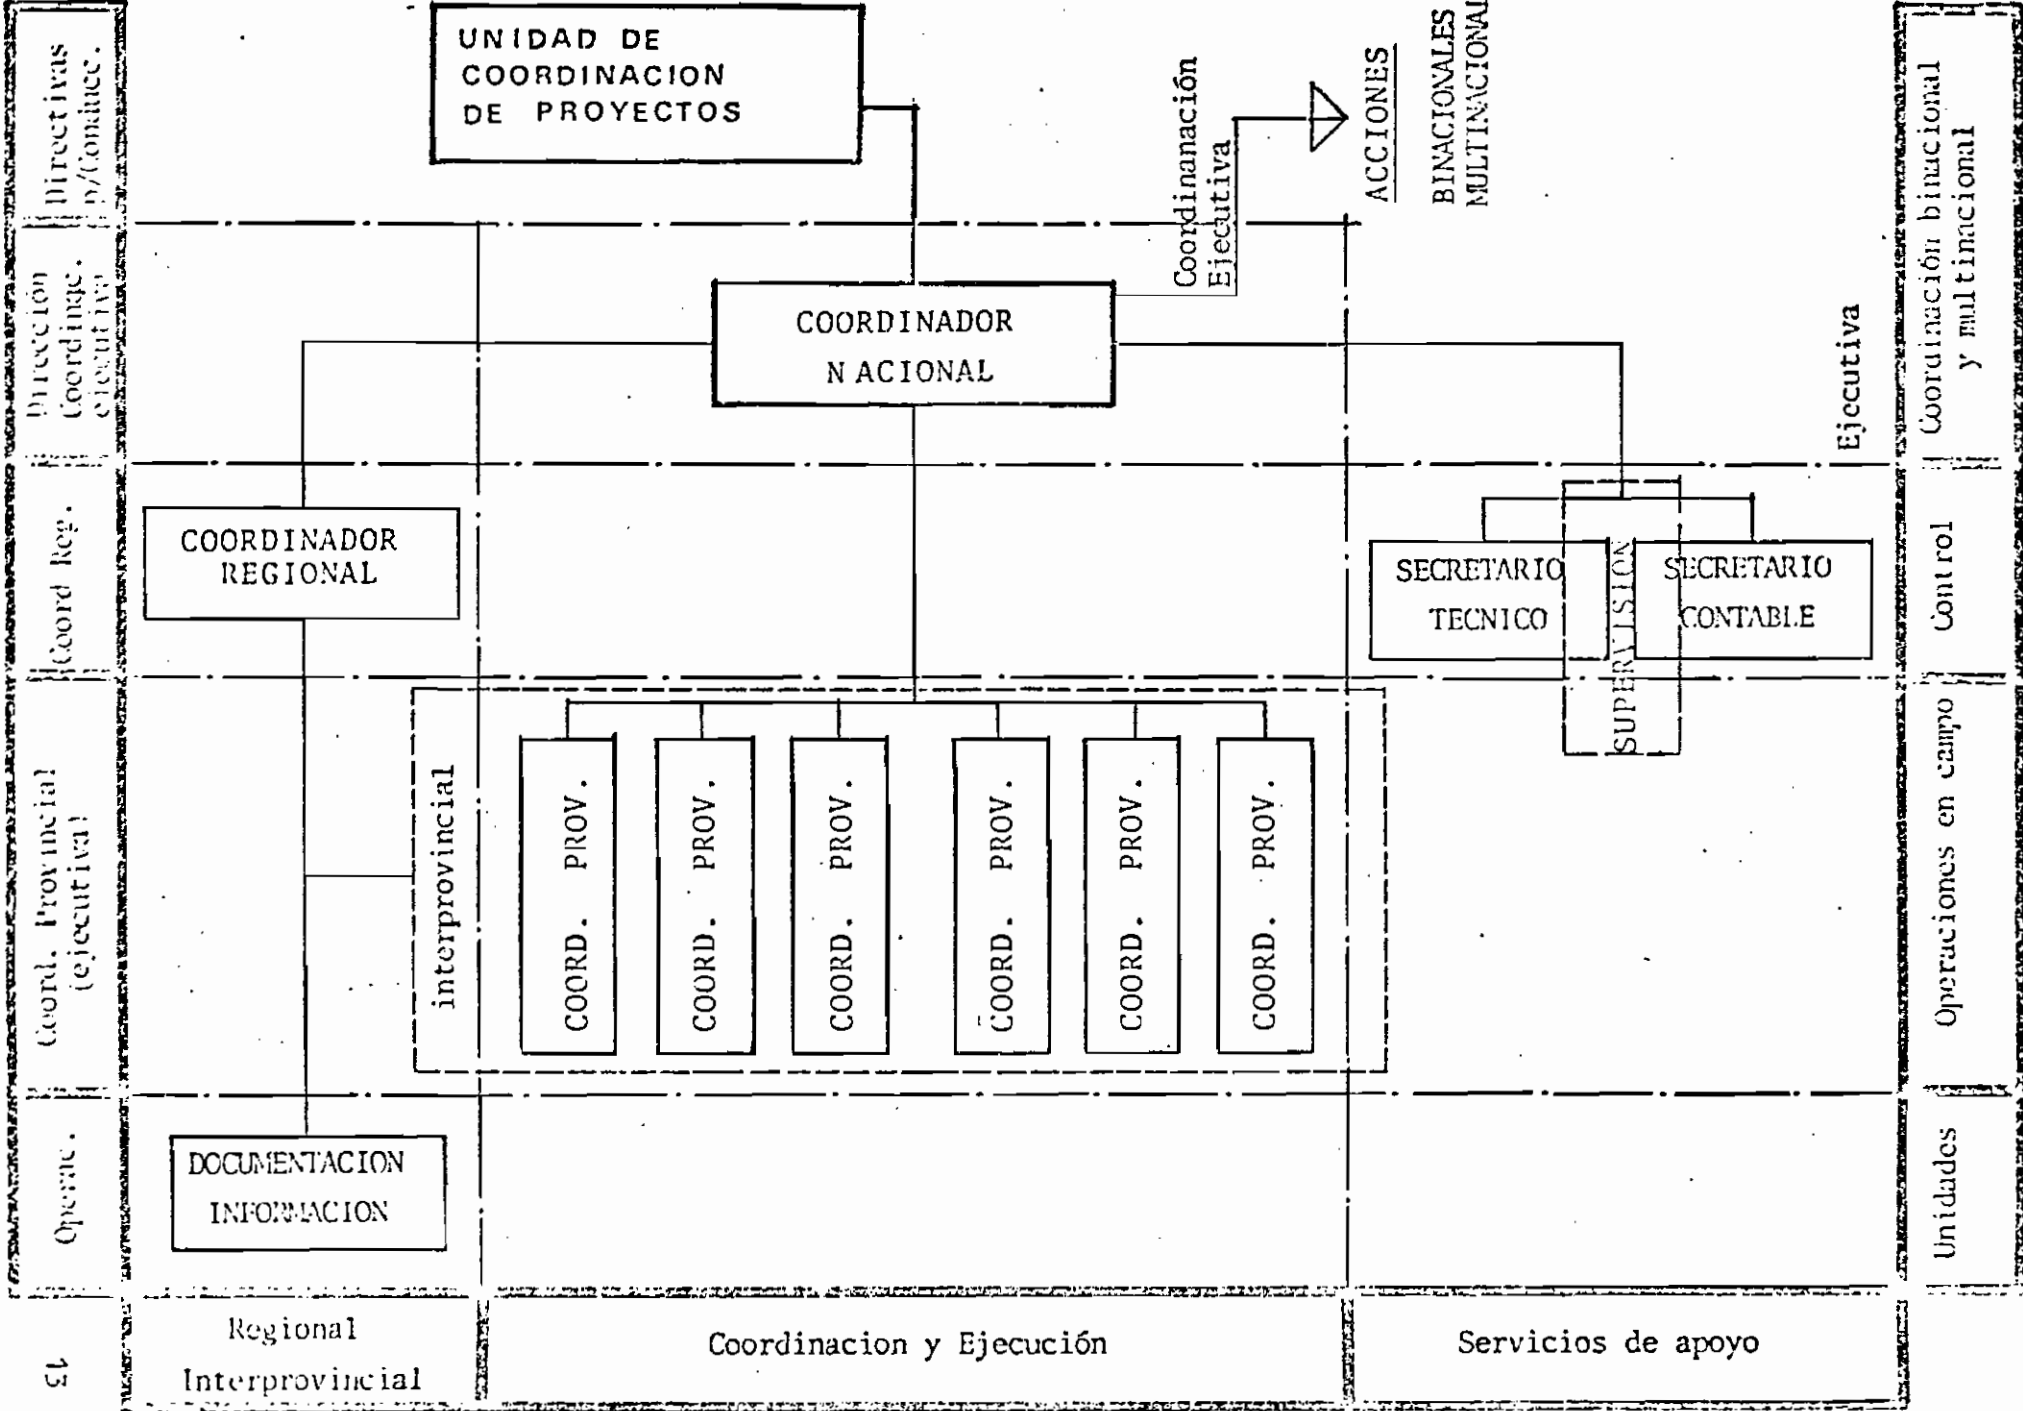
Directivas p/Coordinac.

Direccion Coordinac. ejecutiva

Coord Reg.

Coord. Provincial (ejecutiva)

Operac.

UNIDAD DE COORDINACION DE PROYECTOS

Coordinanación Ejecutiva

ACCIONES

BINACIONALES MULTINACIONAL

COORDINADOR NACIONAL

Ejecutiva

COORDINADOR REGIONAL

SECRETARIO TECNICO

SUPERVISION

SECRETARIO CONTABLE

interprovincial

COORD. PROV.

COORD. PROV.

COORD. PROV.

COORD. PROV.

COORD. PROV.

COORD. PROV.

DOCUMENTACION INFORMACION

Coordinación binacional y multinacional

Control

Operaciones en campo

Unidades

13

Regional Interprovincial

Coordinacion y Ejecución

Servicios de apoyo